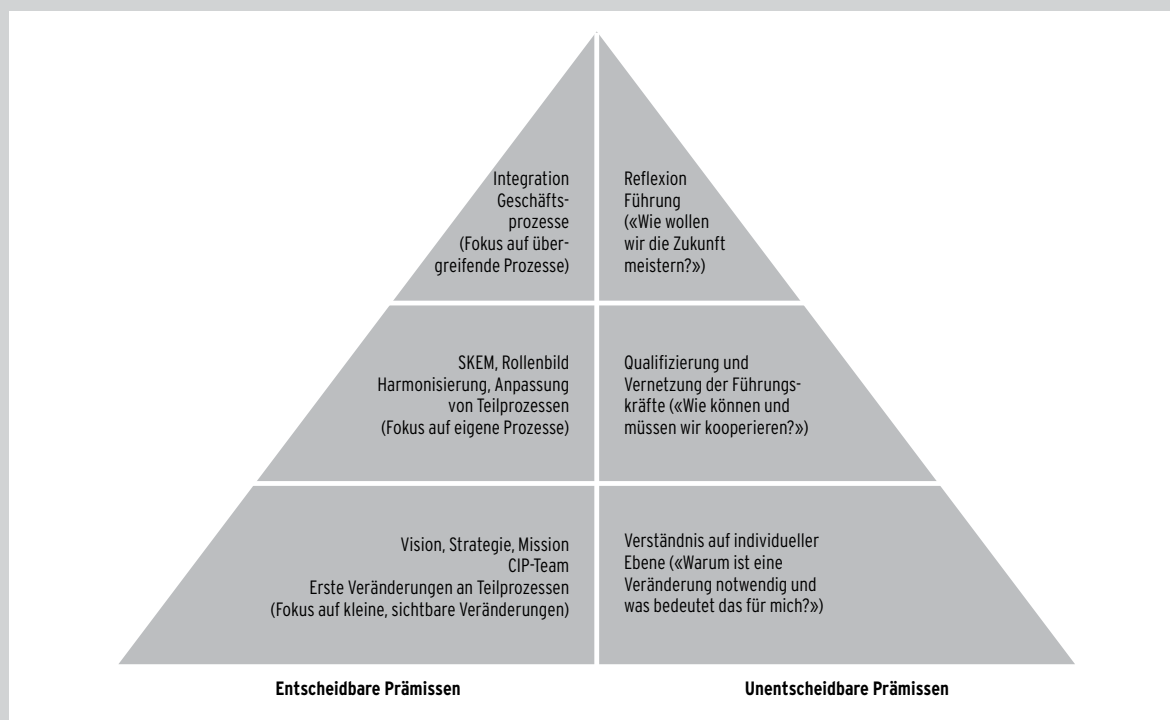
Integration Geschäftsprozesse (Fokus auf übergreifende Prozesse)

Reflexion Führung («Wie wollen wir die Zukunft meistern?»)

SKEM, Rollenbild Harmonisierung, Anpassung von Teilprozessen (Fokus auf eigene Prozesse)

Qualifizierung und Vernetzung der Führungskräfte («Wie können und müssen wir kooperieren?»)

Vision, Strategie, Mission CIP-Team Erste Veränderungen an Teilprozessen (Fokus auf kleine, sichtbare Veränderungen)

Verständnis auf individueller Ebene («Warum ist eine Veränderung notwendig und was bedeutet das für mich?»)

Entscheidbare Prämissen

Unentscheidbare Prämissen